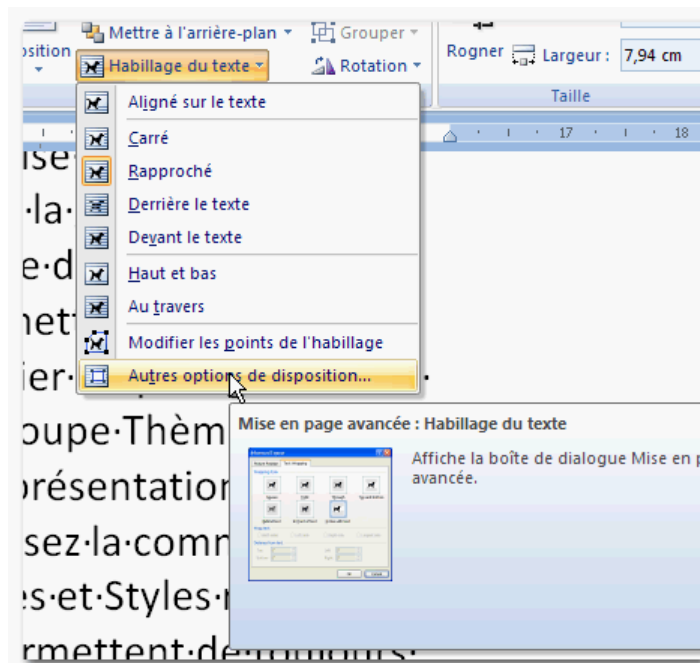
osition
Mettre à l'arrière-plan
Grouper
Habillage du texte
Rotation
Rogner
Largeur : 7,94 cm
Taille
17
18
Aligné sur le texte
Carré
Rapproché
Derrière le texte
Devant le texte
Haut et bas
Au travers
Modifier les points de l'habillage
Autres options de disposition...
Mise en page avancée : Habillage du texte
Affiche la boîte de dialogue Mise en p
avancée.

ise·
·la·
e·d
net
ier·
oupe·Thèm
orésentation
sez·la·comm
es·et·Styles·
rmettent·de·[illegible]